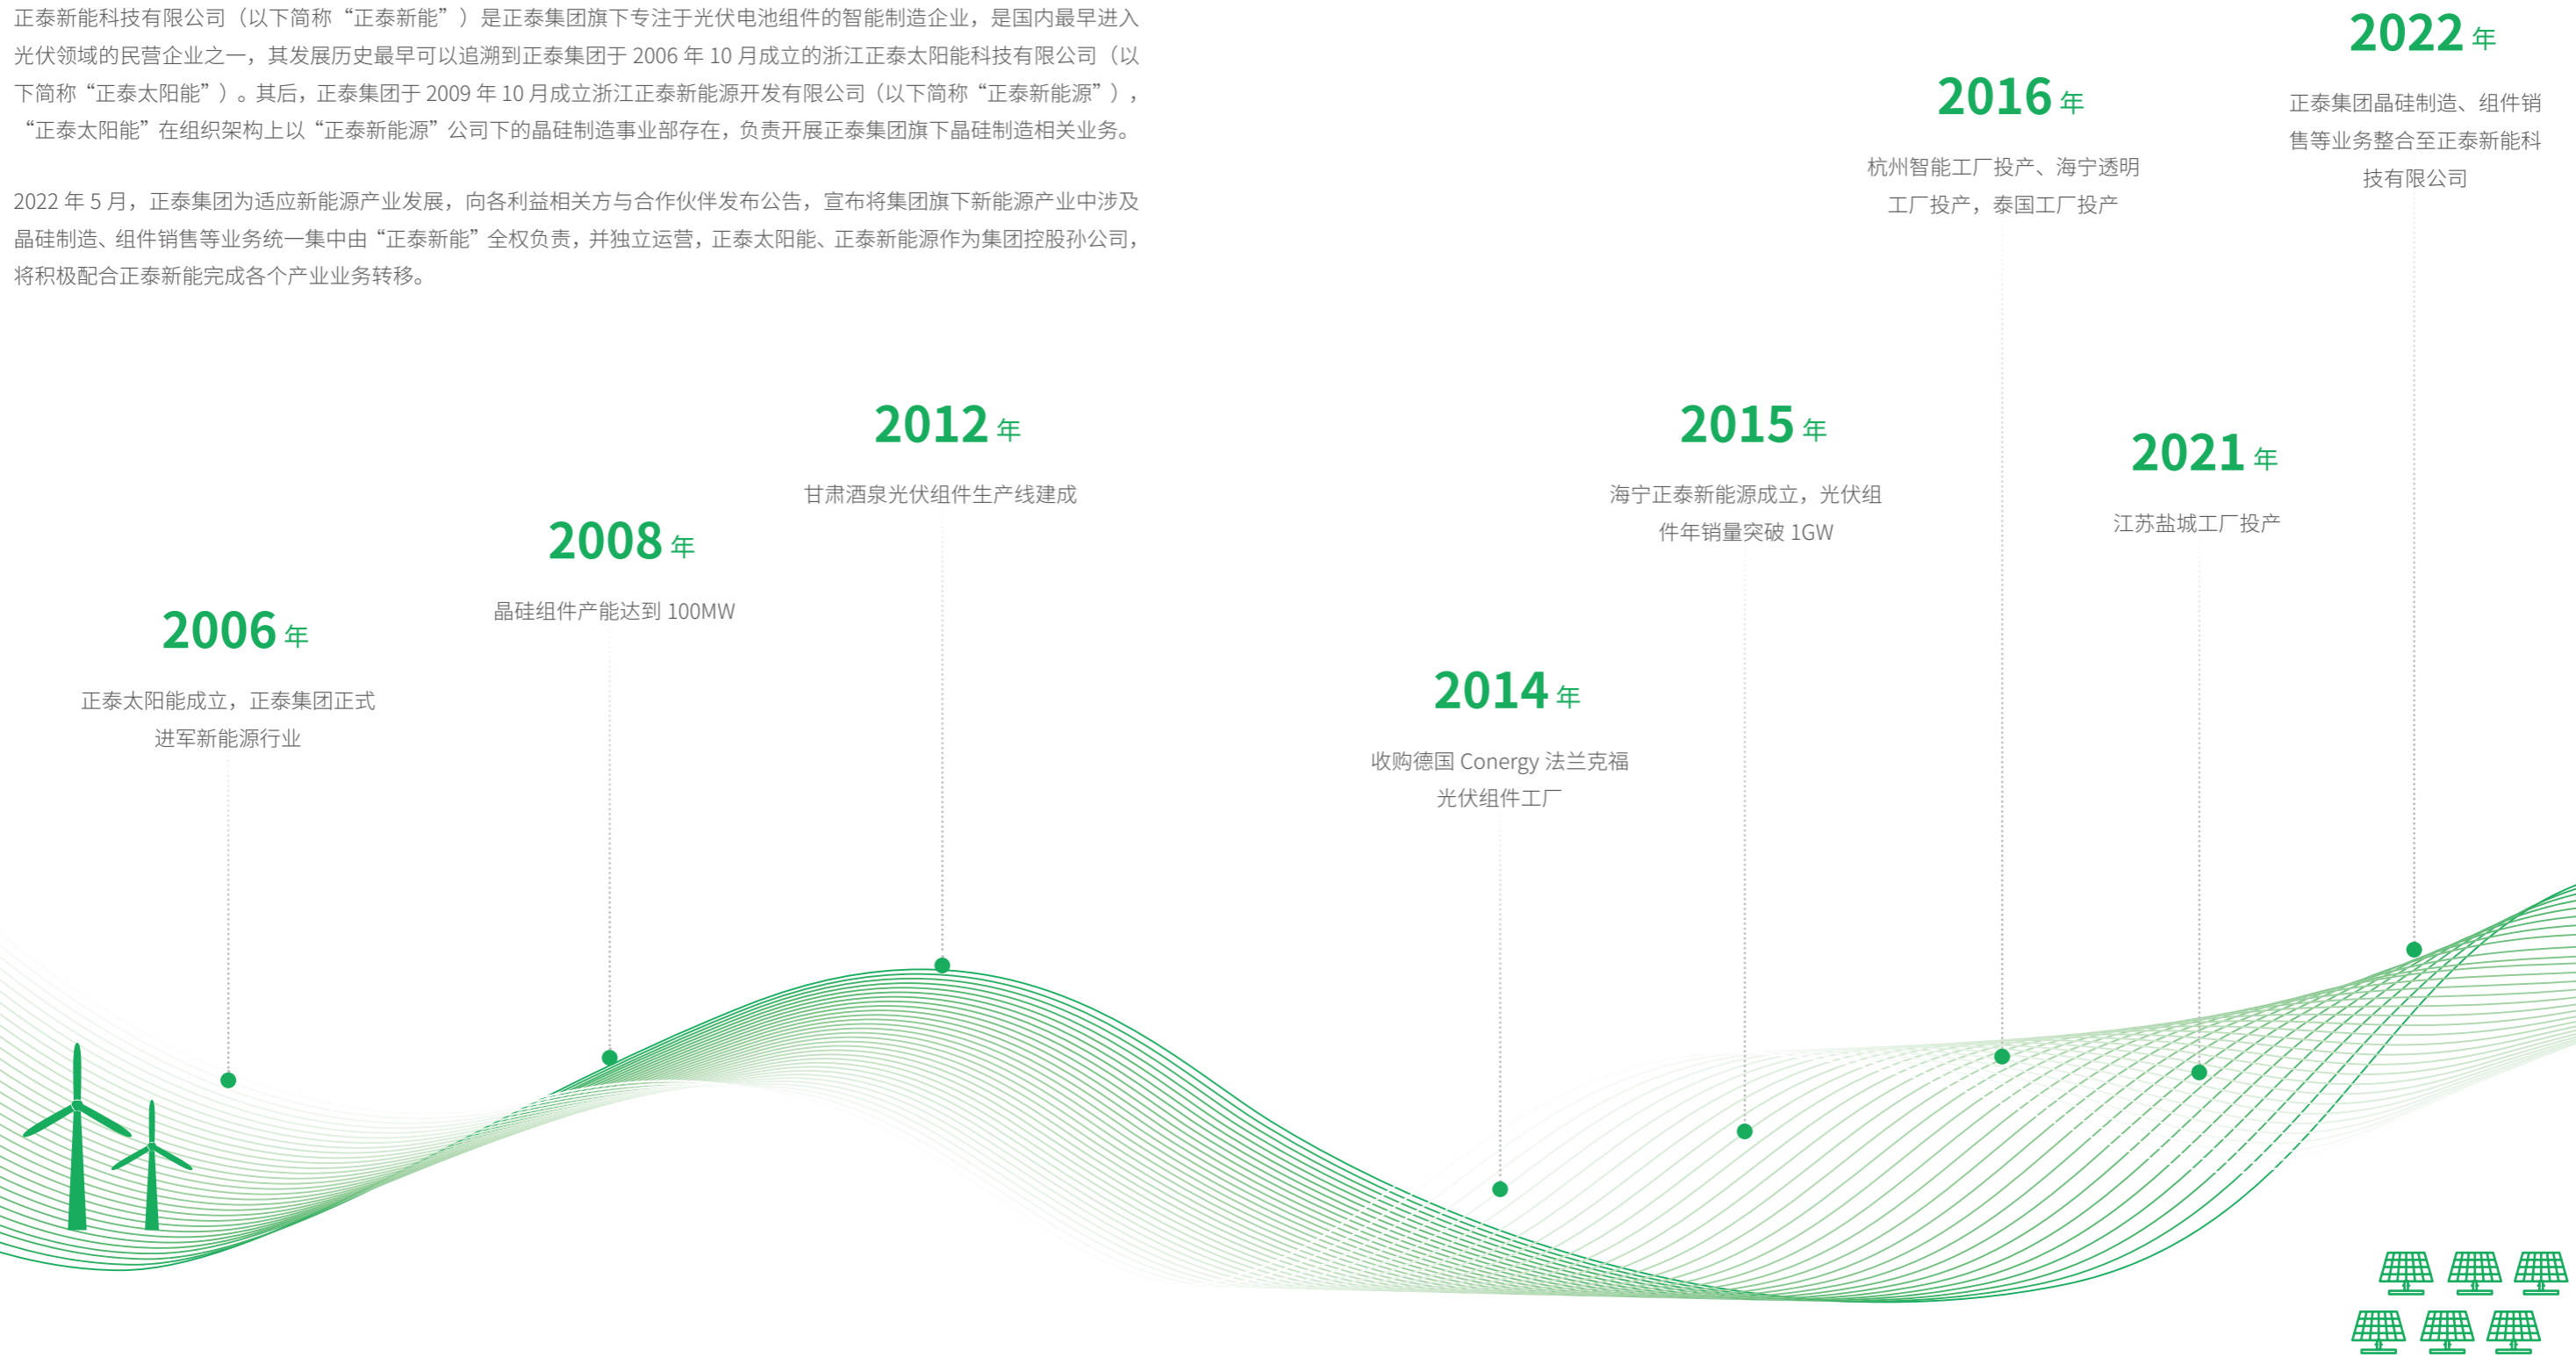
正泰新能科技有限公司（以下简称“正泰新能”）是正泰集团旗下专注于光伏电池组件的智能制造企业，是国内最早进入光伏领域的民营企业之一，其发展历史最早可以追溯到正泰集团于 2006 年 10 月成立的浙江正泰太阳能科技有限公司（以下简称“正泰太阳能”）。其后，正泰集团于 2009 年 10 月成立浙江正泰新能源开发有限公司（以下简称“正泰新能源”），“正泰太阳能”在组织架构上以“正泰新能源”公司下的晶硅制造事业部存在，负责开展正泰集团旗下晶硅制造相关业务。

2022 年 5 月，正泰集团为适应新能源产业发展，向各利益相关方与合作伙伴发布公告，宣布将集团旗下新能源产业中涉及晶硅制造、组件销售等业务统一集中由“正泰新能”全权负责，并独立运营，正泰太阳能、正泰新能源作为集团控股孙公司，将积极配合正泰新能完成各个产业业务转移。

2022 年
正泰集团晶硅制造、组件销售等业务整合至正泰新能科技有限公司

2016 年
杭州智能工厂投产、海宁透明工厂投产，泰国工厂投产

2012 年
甘肃酒泉光伏组件生产线建成

2015 年
海宁正泰新能源成立，光伏组件年销量突破 1GW

2021 年
江苏盐城工厂投产

2008 年
晶硅组件产能达到 100MW

2006 年
正泰太阳能成立，正泰集团正式进军新能源行业

2014 年
收购德国 Conergy 法兰克福光伏组件工厂